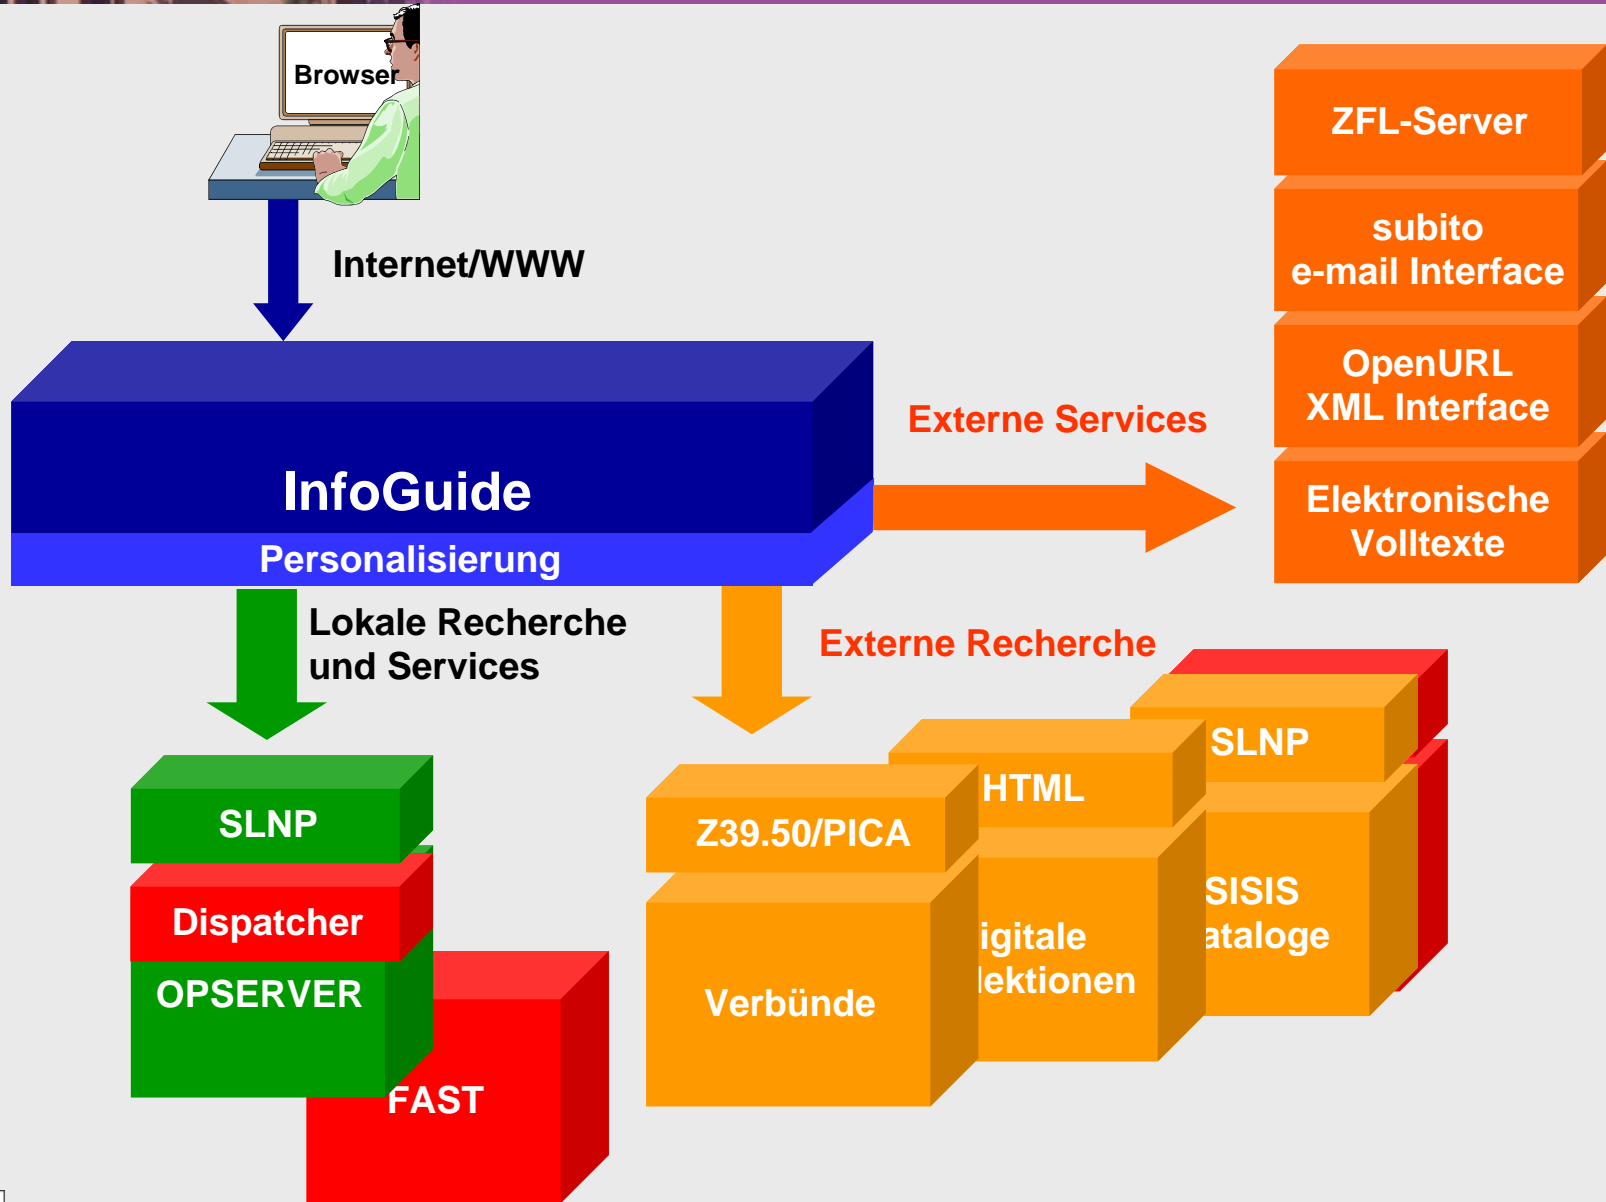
Browser

Internet/WWW

ZFL-Server

subito
e-mail Interface

OpenURL
XML Interface

Elektronische
Volltexte

Externe Services

InfoGuide

Personalisierung

Lokale Recherche
und Services

Externe Recherche

SLNP

Dispatcher

OPSERVER

FAST

Z39.50/PICA

Verbünde

HTML

igitale
lektionen

SLNP

SISIS
ataloge